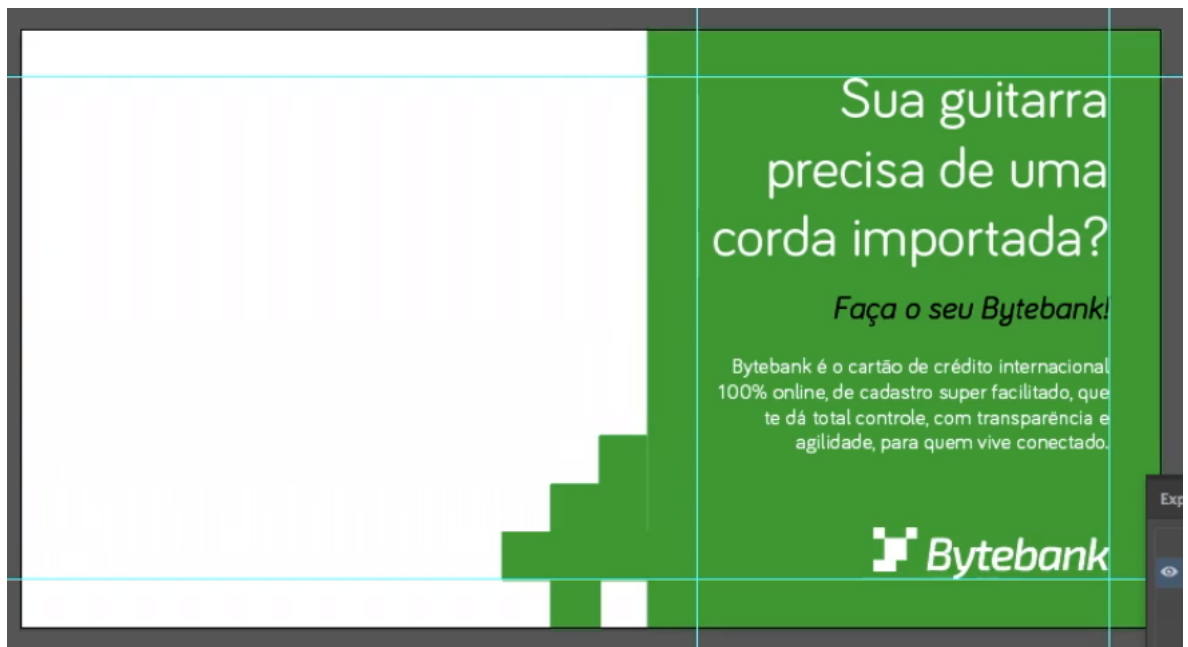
Sua guitarra precisa de uma corda importada?

Faça o seu Bytebank!

Bytebank é o cartão de crédito internacional 100% online, de cadastro super facilitado, que te dá total controle, com transparência e agilidade, para quem vive conectado.

Bytebank

Exp